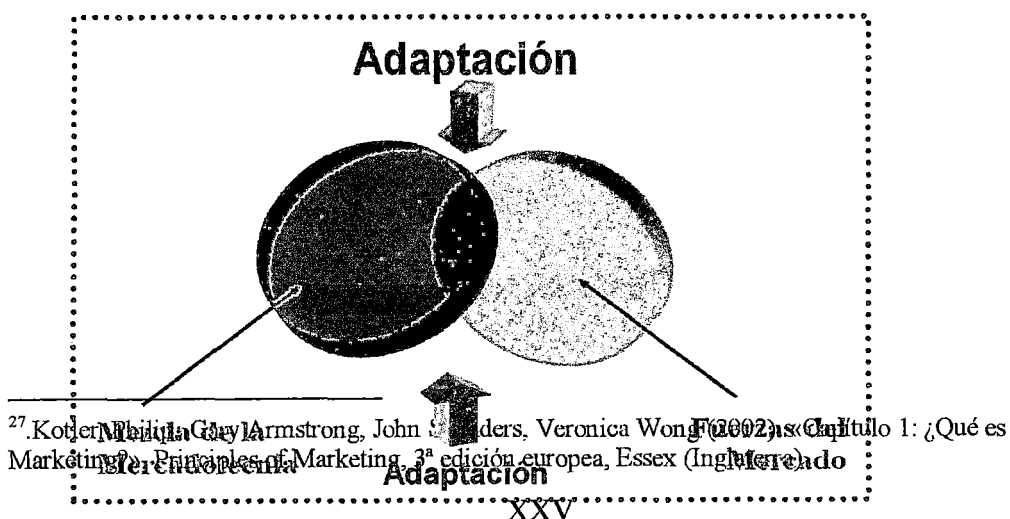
Adaptación

Mezcla de Mercadotecnia

Fuerzas del Mercado

Adaptación

$^{27}$ Kotler, Philip, Gary Armstrong, John Saunders, Veronica Wong (2002): «Capítulo 1: ¿Qué es Marketing?», Principles of Marketing, 3ª edición europea, Essex (Inglaterra).

XXV